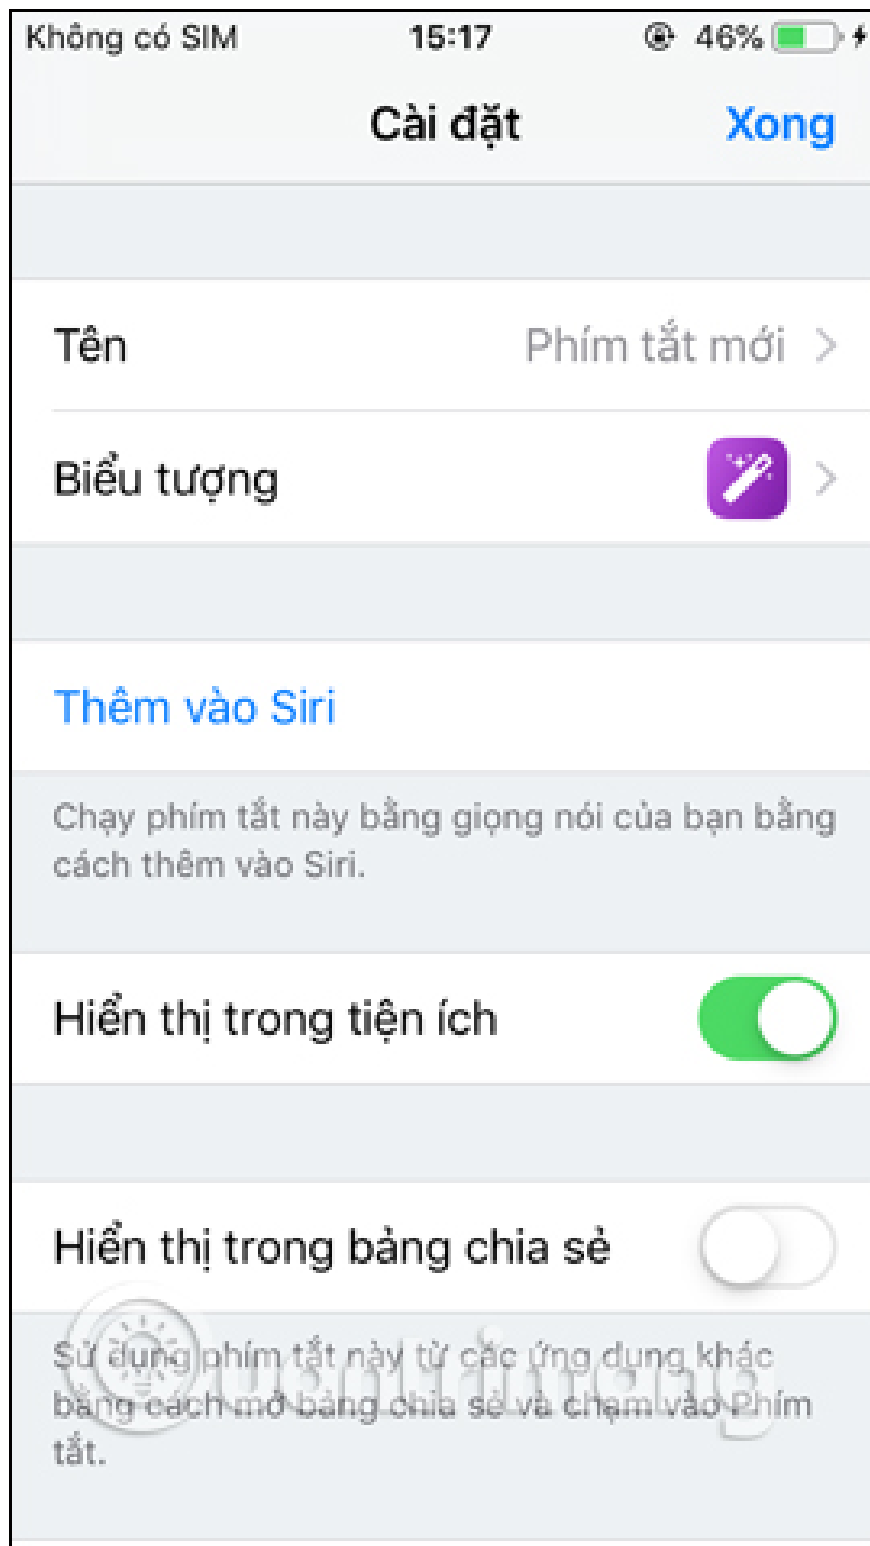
Không có SIM 15:17 46%

Cài đặt Xong

Tên Phím tắt mới

Biểu tượng

Thêm vào Siri

Chạy phím tắt này bằng giọng nói của bạn bằng cách thêm vào Siri.

Hiển thị trong tiện ích

Hiển thị trong bảng chia sẻ

Sử dụng phím tắt này từ các ứng dụng khác bằng cách mở bảng chia sẻ và chạm vào Phím tắt.